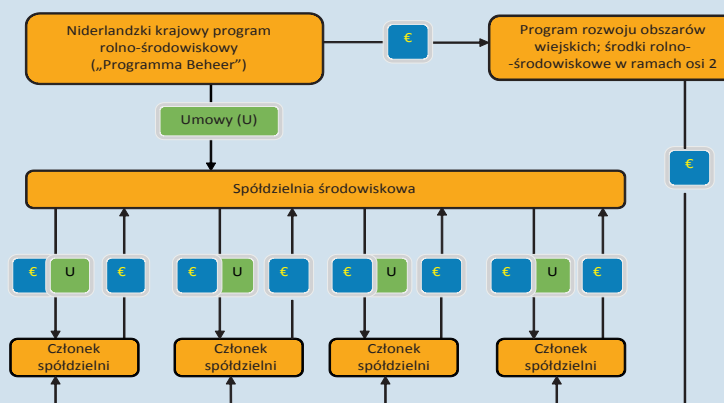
Niderlandzki krajowy program rolno-środowiskowy („Programma Beheer")

€

Program rozwoju obszarów wiejskich; środki rolno--środowiskowe w ramach osi 2

Umowy (U)

€

Spółdzielnia środowiskowa

€ U €

€ U €

€ U €

€ U €

Członek spółdzielni

Członek spółdzielni

Członek spółdzielni

Członek spółdzielni